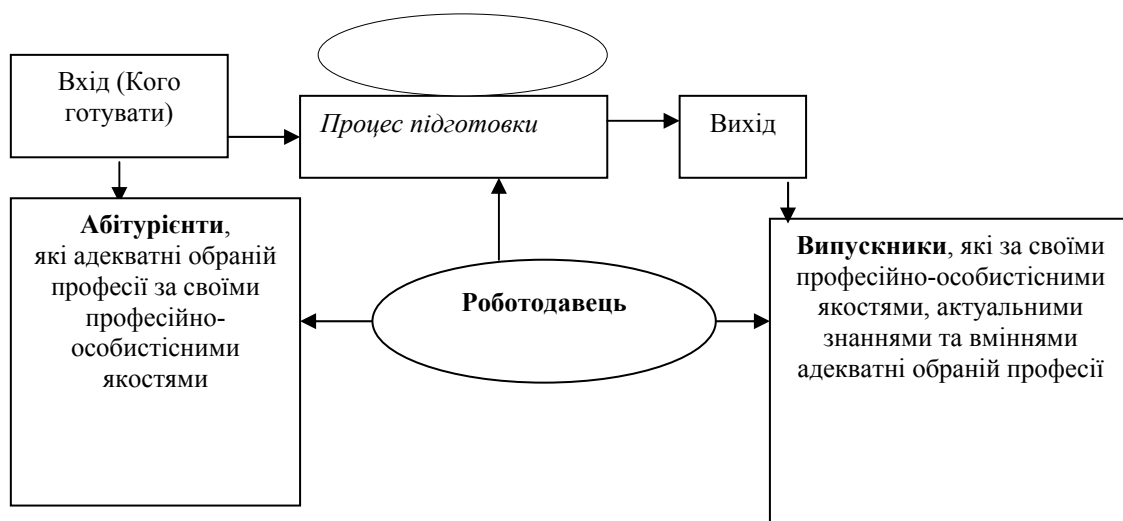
Вхід (Кого готувати)

Процес підготовки

Вихід

Абітурієнти, які адекватні обраній професії за своїми професійно-особистісними якостями

Роботодавець

Випускники, які за своїми професійно-особистісними якостями, актуальними знаннями та вміннями адекватні обраній професії